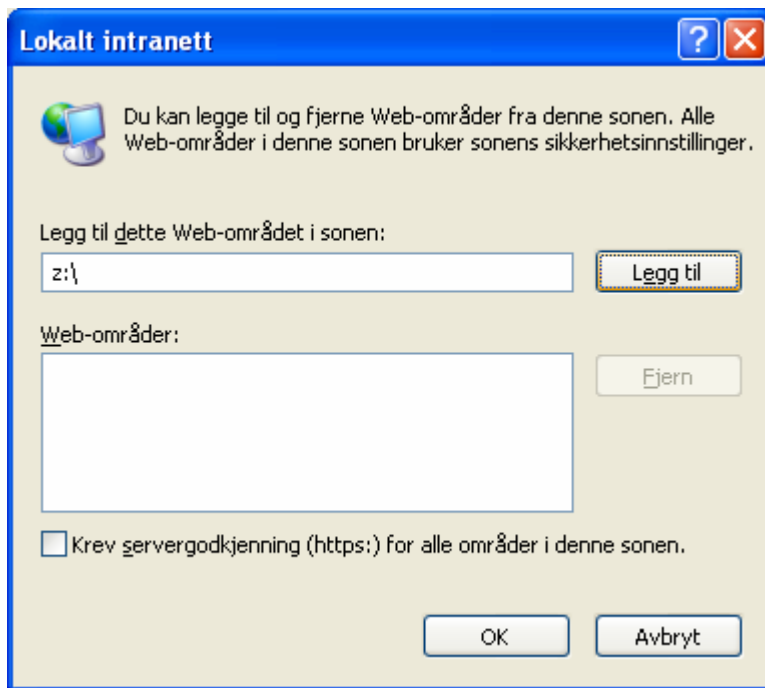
Lokalt intranett

?

Du kan legge til og fjerne Web-områder fra denne sonen. Alle Web-områder i denne sonen bruker sonens sikkerhetsinnstillinger.

Legg til dette Web-området i sonen:

z:\

Legg til

Web-områder:

Fjern

Krev servergodkjenning (https:) for alle områder i denne sonen.

OK

Avbryt